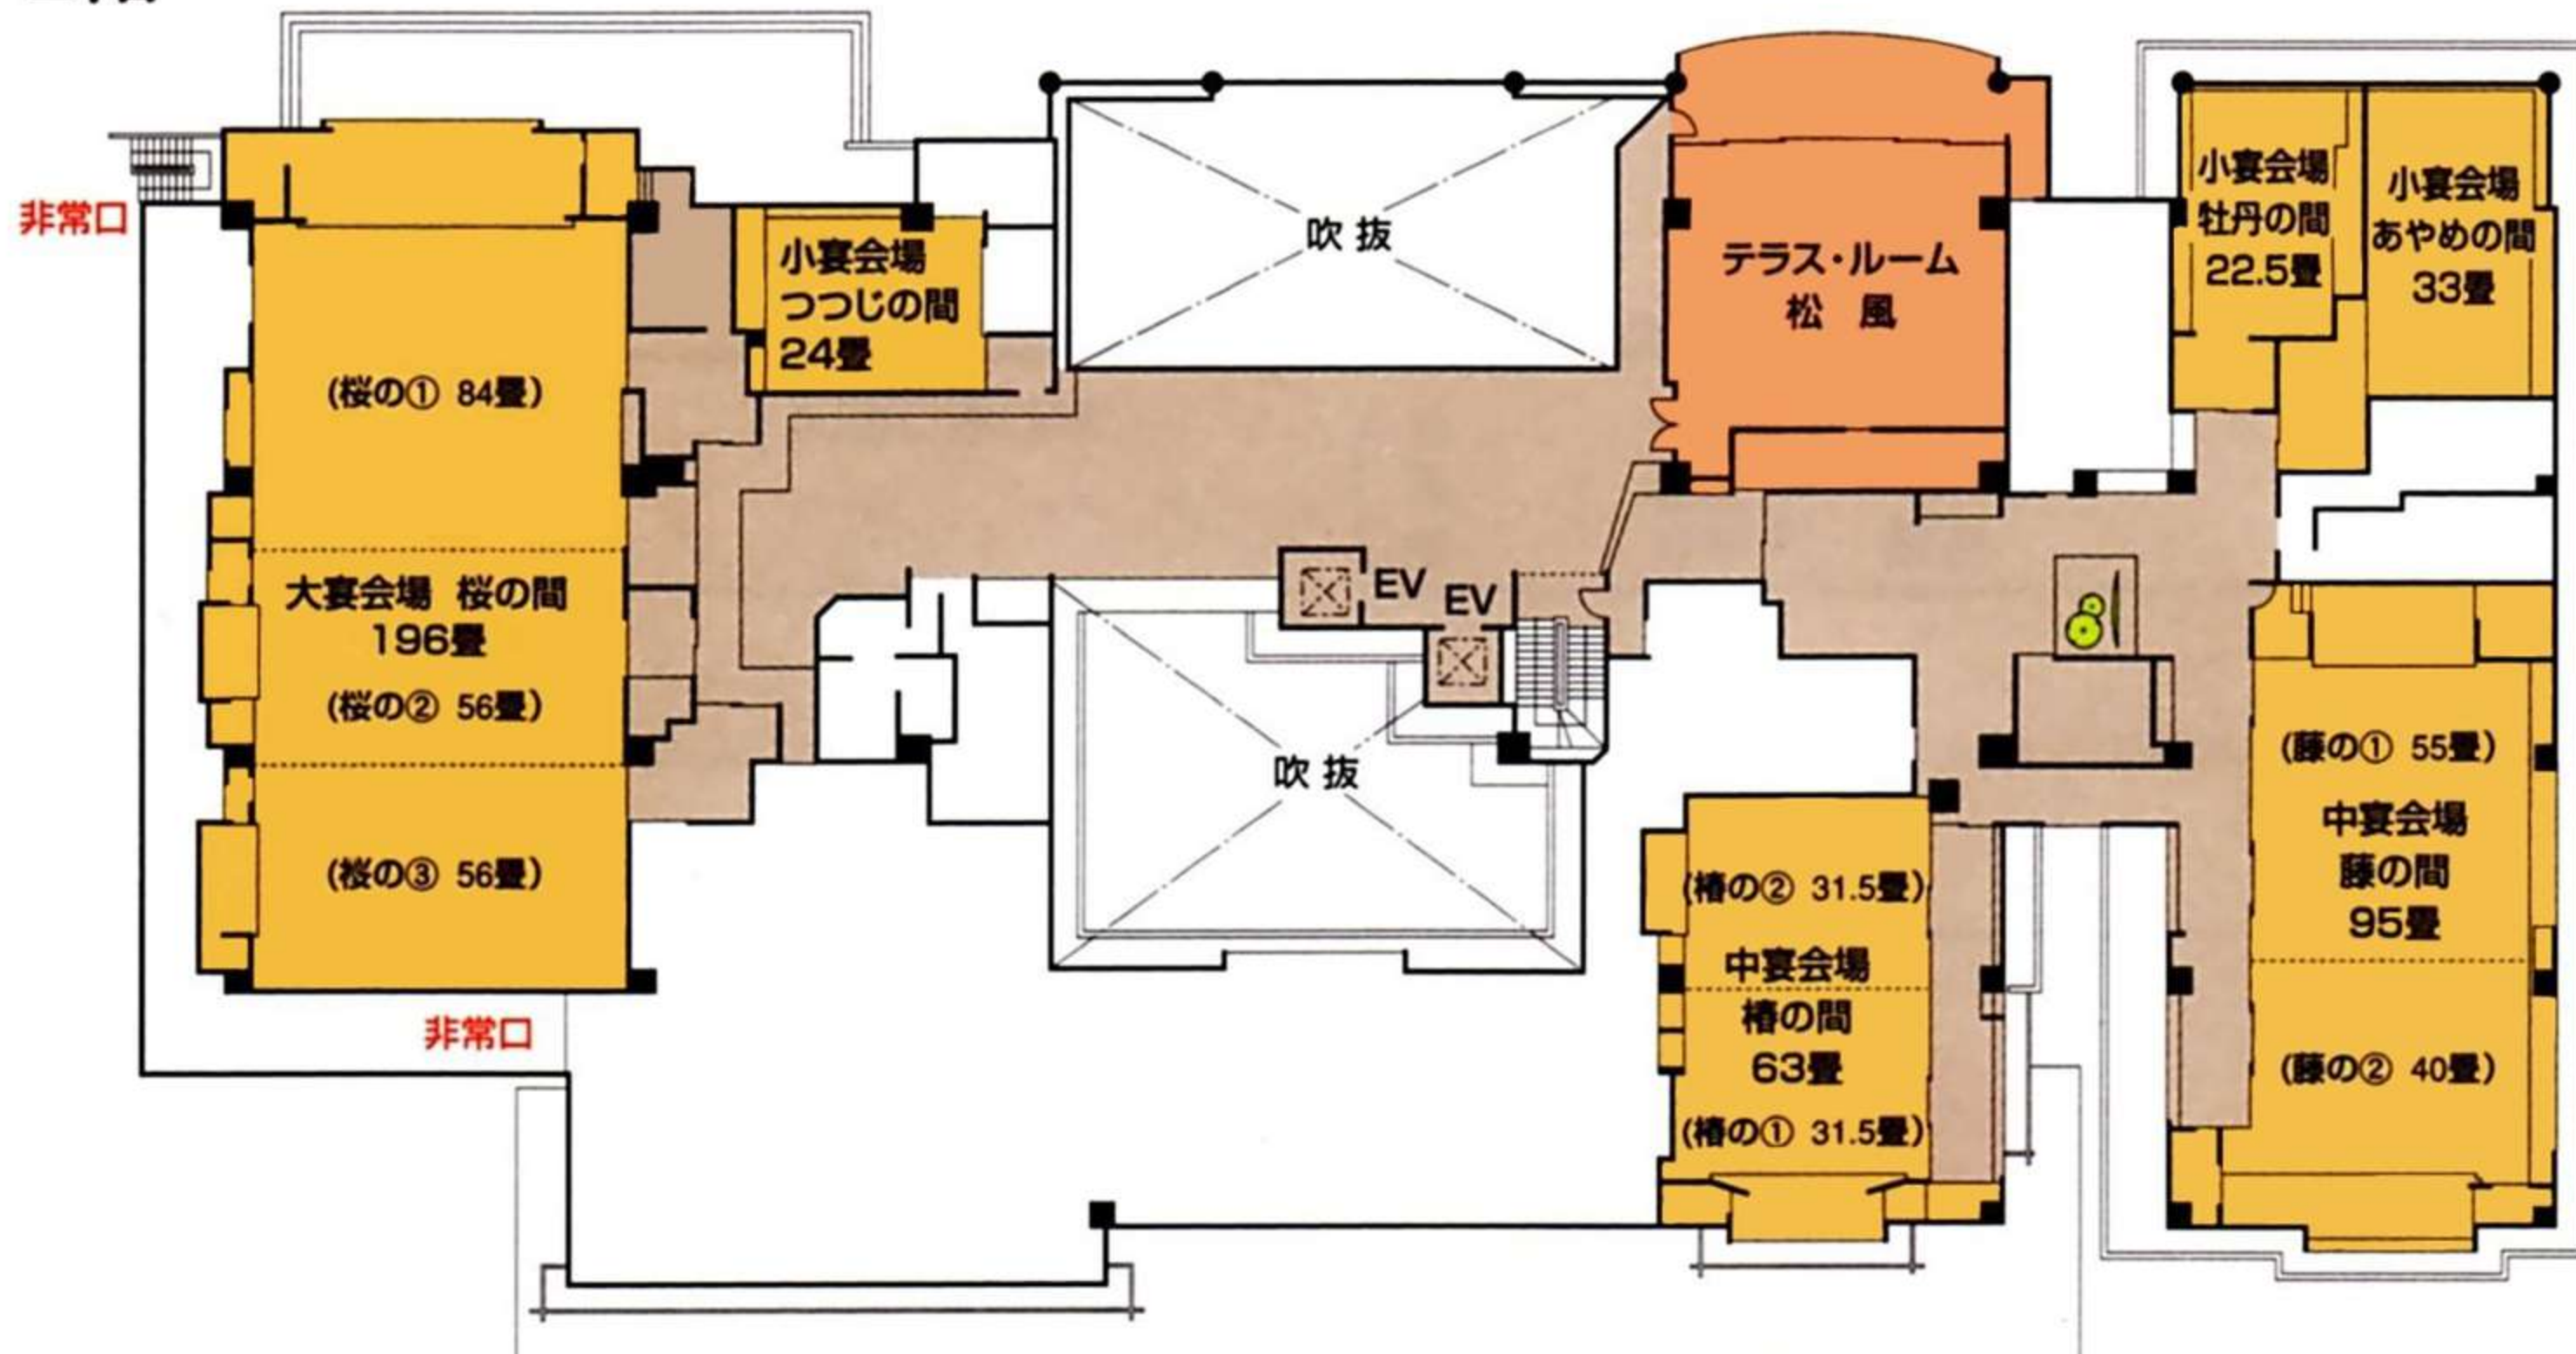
非常口

(桜の① 84畳)

大宴会場 桜の間
196畳

(桜の② 56畳)

(桜の③ 56畳)

非常口

小宴会場
つつじの間
24畳

吹 抜

EV

EV

吹 抜

テラス・ルーム
松 風

小宴会場
牡丹の間
22.5畳

小宴会場
あやめの間
33畳

(藤の① 55畳)

中宴会場
藤の間
95畳

(藤の② 40畳)

(椿の② 31.5畳)

中宴会場
椿の間
63畳

(椿の① 31.5畳)